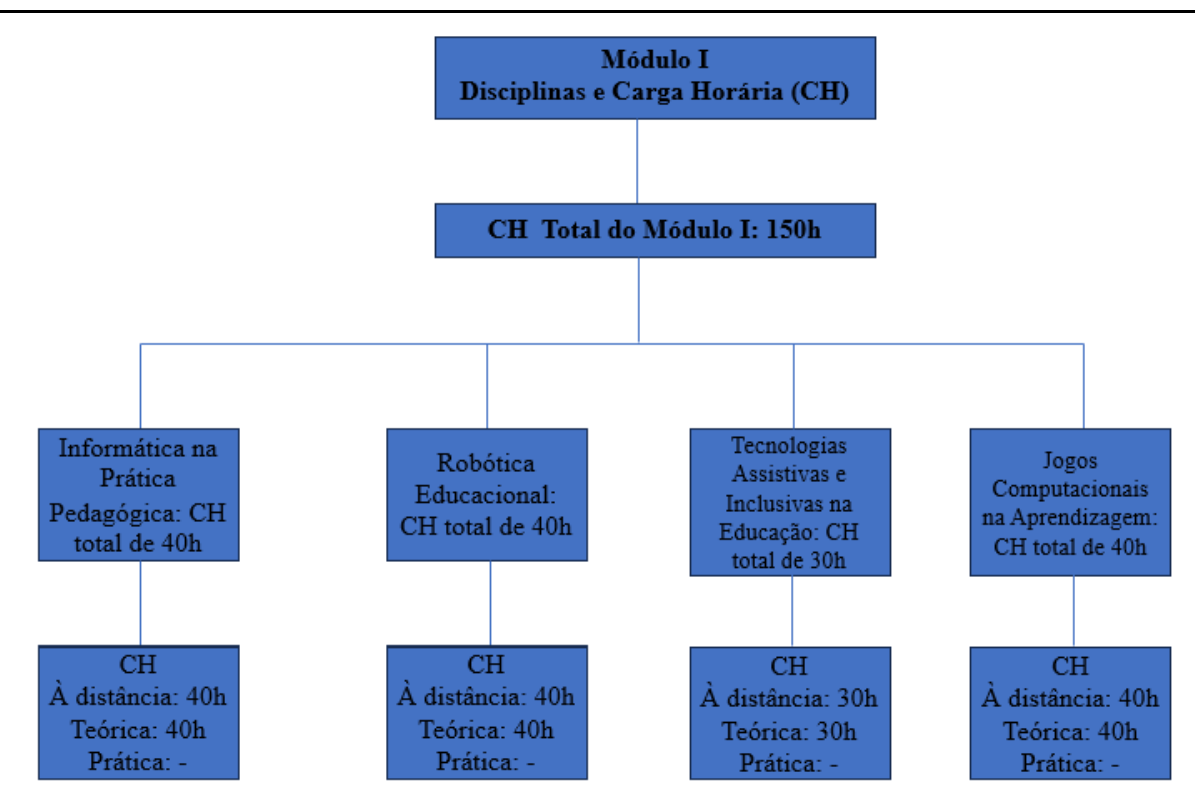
Módulo I
Disciplinas e Carga Horária (CH)

CH Total do Módulo I: 150h

Informática na Prática Pedagógica: CH total de 40h

CH
À distância: 40h
Teórica: 40h
Prática: -

Robótica Educacional: CH total de 40h

CH
À distância: 40h
Teórica: 40h
Prática: -

Tecnologias Assistivas e Inclusivas na Educação: CH total de 30h

CH
À distância: 30h
Teórica: 30h
Prática: -

Jogos Computacionais na Aprendizagem: CH total de 40h

CH
À distância: 40h
Teórica: 40h
Prática: -